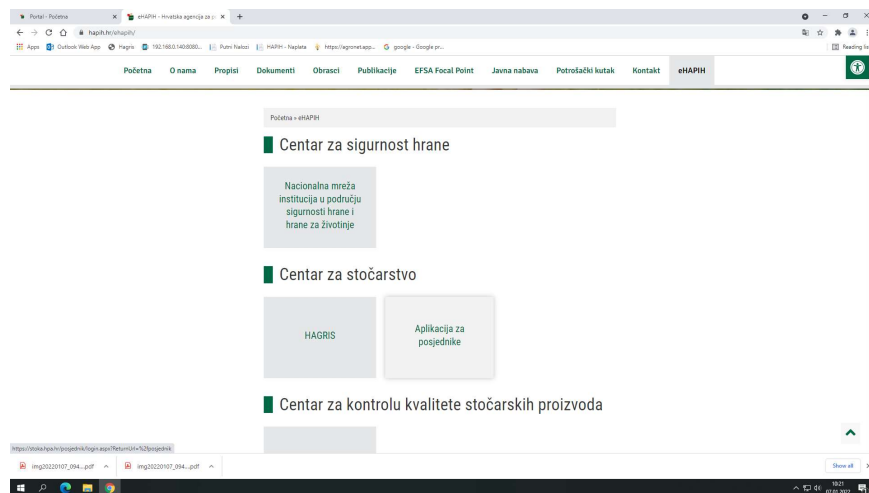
Portal - Početna
eHAPIH - Hrvatska agencija za p
hapih.hr/ehapih/
Apps Outlook Web App Hagris 192.168.0.140:8080... Putni Nalozi HAPIH - Naplata https://agronet.app... google - Google pr...
Reading list

Početna O nama Propisi Dokumenti Obrasci Publikacije EFSA Focal Point Javna nabava Potrošački kutak Kontakt eHAPIH

Početna » eHAPIH

Centar za sigurnost hrane

Nacionalna mreža institucija u području sigurnosti hrane i hrane za životinje

Centar za stočarstvo

HAGRIS

Aplikacija za posjednike

Centar za kontrolu kvalitete stočarskih proizvoda

https://stoka.hpa.hr/posjednik/login.aspx?ReturnUrl=%2fposjednik

img20220107_094....pdf
img20220107_094....pdf
Show all

10:21
07.01.2022